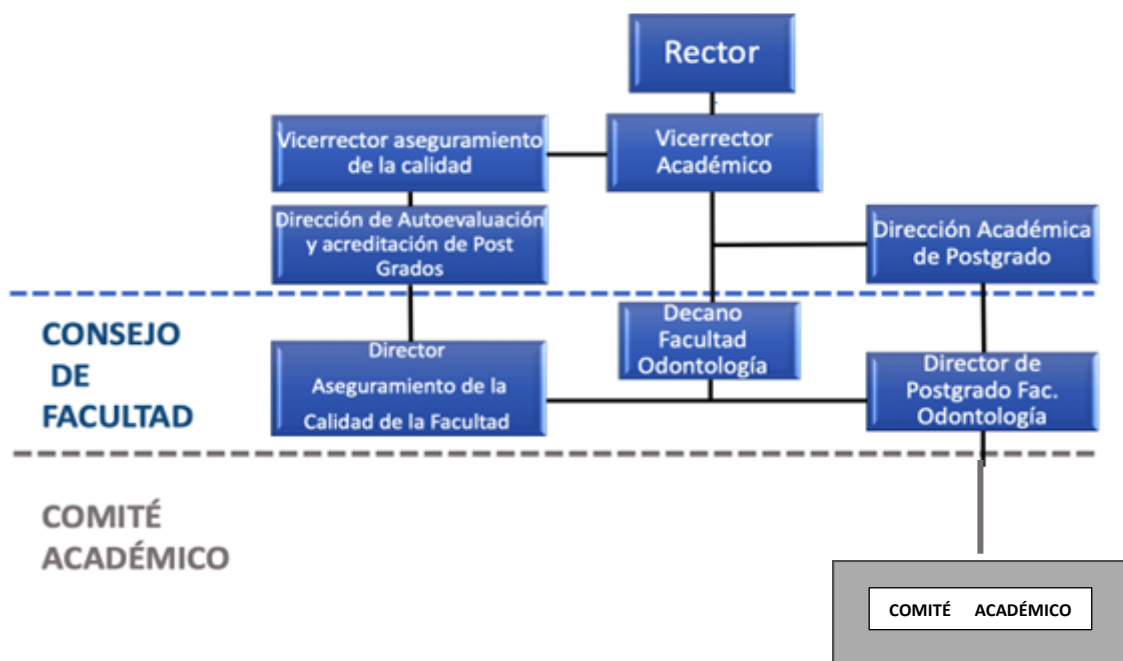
Rector

Vicerrector aseguramiento de la calidad

Vicerrector Académico

Dirección de Autoevaluación y acreditación de Post Grados

Dirección Académica de Postgrado

CONSEJO DE FACULTAD

Director Aseguramiento de la Calidad de la Facultad

Decano Facultad Odontología

Director de Postgrado Fac. Odontología

COMITÉ ACADÉMICO

COMITÉ ACADÉMICO